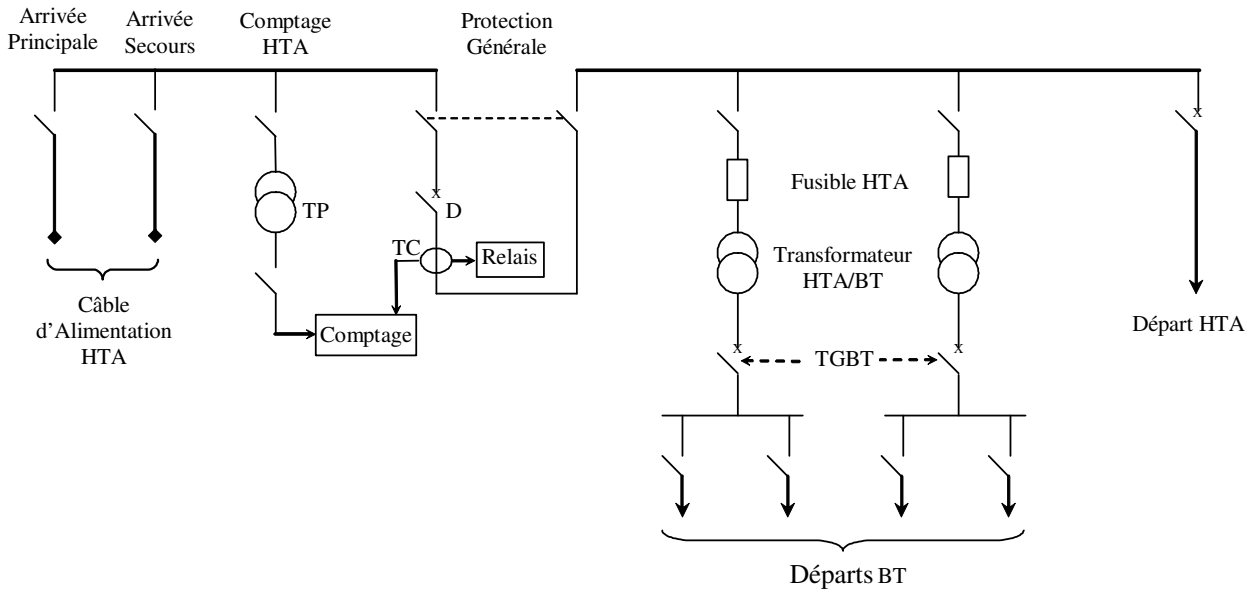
Arrivée Principale

Arrivée Secours

Comptage HTA

Protection Générale

TP

x

D

TC

Relais

Comptage

Câble d'Alimentation HTA

Fusible HTA

Transformateur HTA/BT

x

x

TGBT

x

Départ HTA

Départs BT